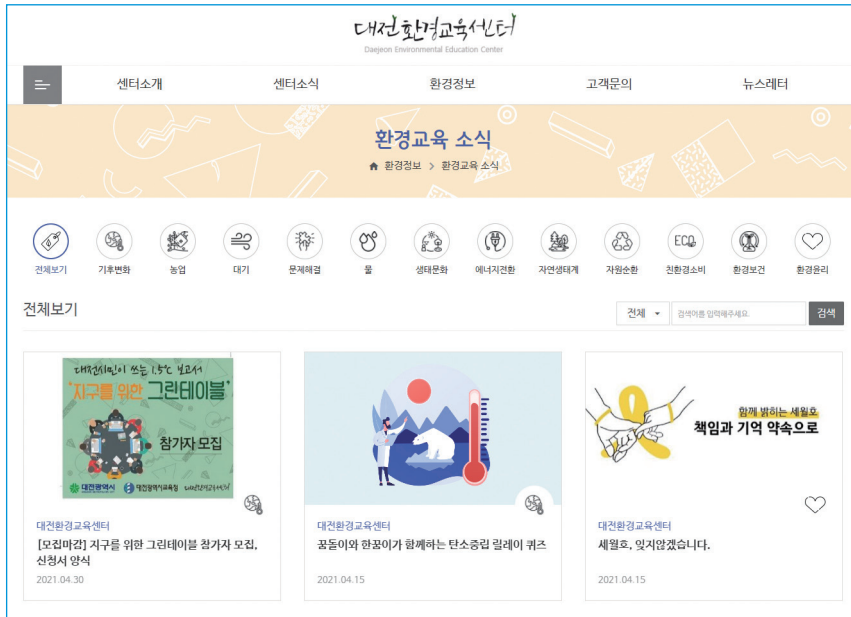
대전환경교육센터
Daejeon Environmental Education Center

센터소개 센터소식 환경정보 고객문의 뉴스레터

환경교육 소식
환경정보 > 환경교육 소식

전체보기 기후변화 농업 대기 문제해결 물 생태문화 에너지전환 자연생태계 자원순환 ECO 친환경소비 환경보건 환경윤리

전체보기
전체
검색어를 입력해주세요.
검색

대전시민이 쓰는 1.5°C 보고서
'지구를 위한 그린테이블'
참가자 모집
대전광역시 대전광역시교육청 대전환경교육센터
대전환경교육센터
[모집마감] 지구를 위한 그린테이블 참가자 모집, 신청서 양식
2021.04.30

대전환경교육센터
꿈돌이와 한꿈이가 함께하는 탄소중립 릴레이 퀴즈
2021.04.15

함께 밝히는 세월호
책임과 기억 약속으로
대전환경교육센터
세월호, 잊지않겠습니다.
2021.04.15